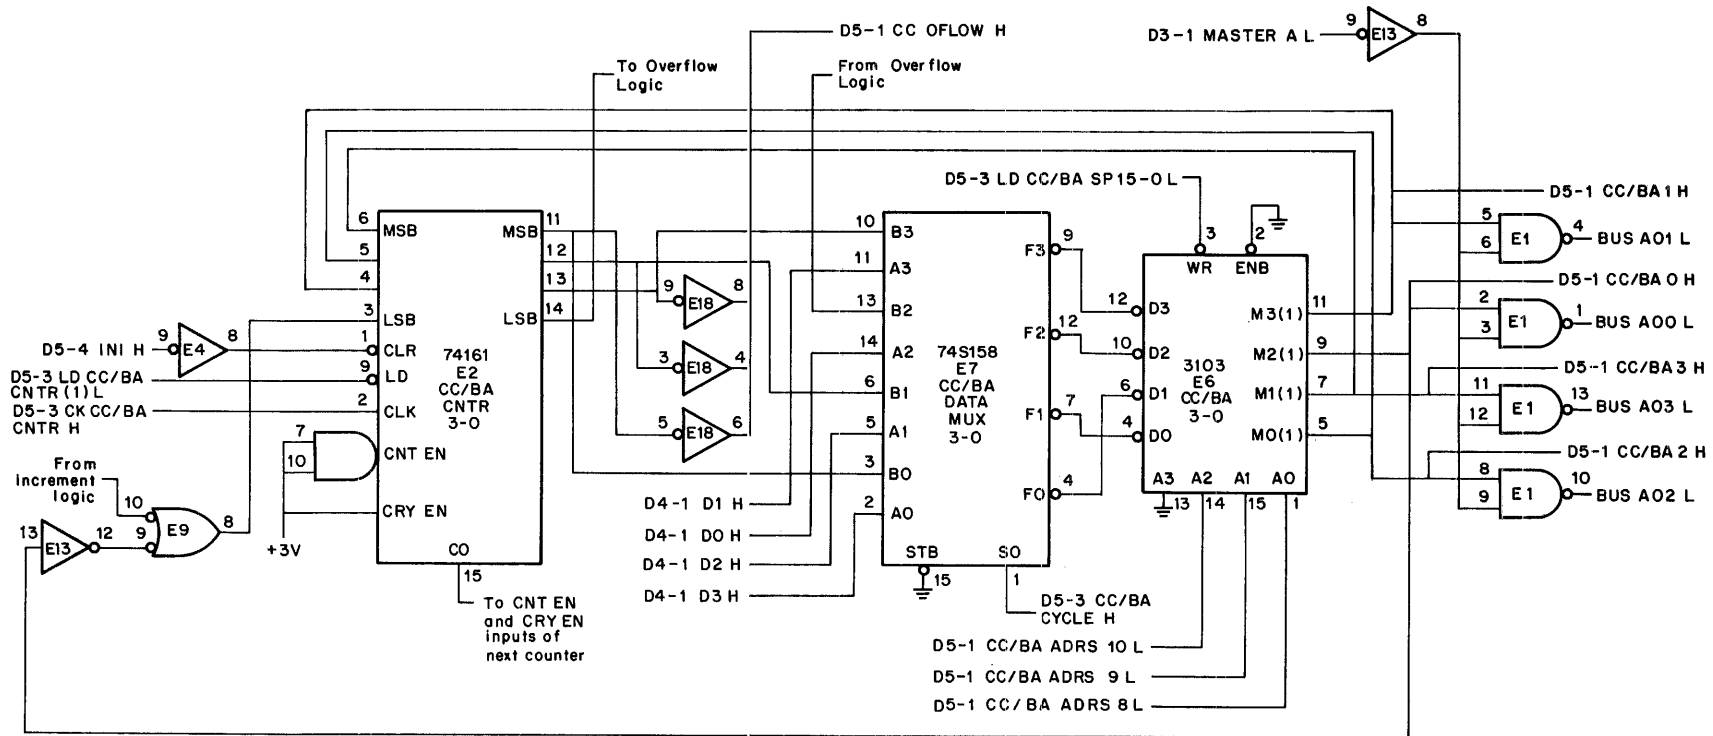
D5-1 CC OFLOW H

D3-1 MASTER A L 9 E13 8

To Overflow Logic

From Overflow Logic

D5-3 LD CC/BA SP15-0 L

D5-1 CC/BA 1 H

6 MSB
5
4
3 LSB
1 CLR
9 LD
2 CLK
CNT EN
CRY EN
CO
15

74161 E2 CC/BA CNTR 3-0

MSB 11
12
13
LSB 14

D5-4 INI H 9 E4 8

D5-3 LD CC/BA CNTR (1) L

D5-3 CK CC/BA CNTR H

7
10

+3V

From increment logic 10

E9 8
9
12
13 E13

To CNT EN and CRY EN inputs of next counter

9 E18 8
3 E18 4
5 E18 6

10 B3
11 A3
13 B2
14 A2
6 B1
5 A1
3 B0
2 A0

74S158 E7 CC/BA DATA MUX 3-0

STB 15
S0 1

F3 9
F2 12
F1 7
F0 4

D4-1 D1 H
D4-1 D0 H
D4-1 D2 H
D4-1 D3 H

D5-3 CC/BA CYCLE H

12 D3
10 D2
6 D1
4 D0

3 WR
2 ENB

3103 E6 CC/BA 3-0

M3(1) 11
M2(1) 9
M1(1) 7
M0(1) 5

A3 13
A2 14
A1 15
A0 1

D5-1 CC/BA ADRS 10 L
D5-1 CC/BA ADRS 9 L
D5-1 CC/BA ADRS 8 L

5
6 E1 4 BUS A01 L

D5-1 CC/BA 0 H

2
3 E1 1 BUS A00 L

D5-1 CC/BA 3 H

11
12 E1 13 BUS A03 L

D5-1 CC/BA 2 H

8
9 E1 10 BUS A02 L